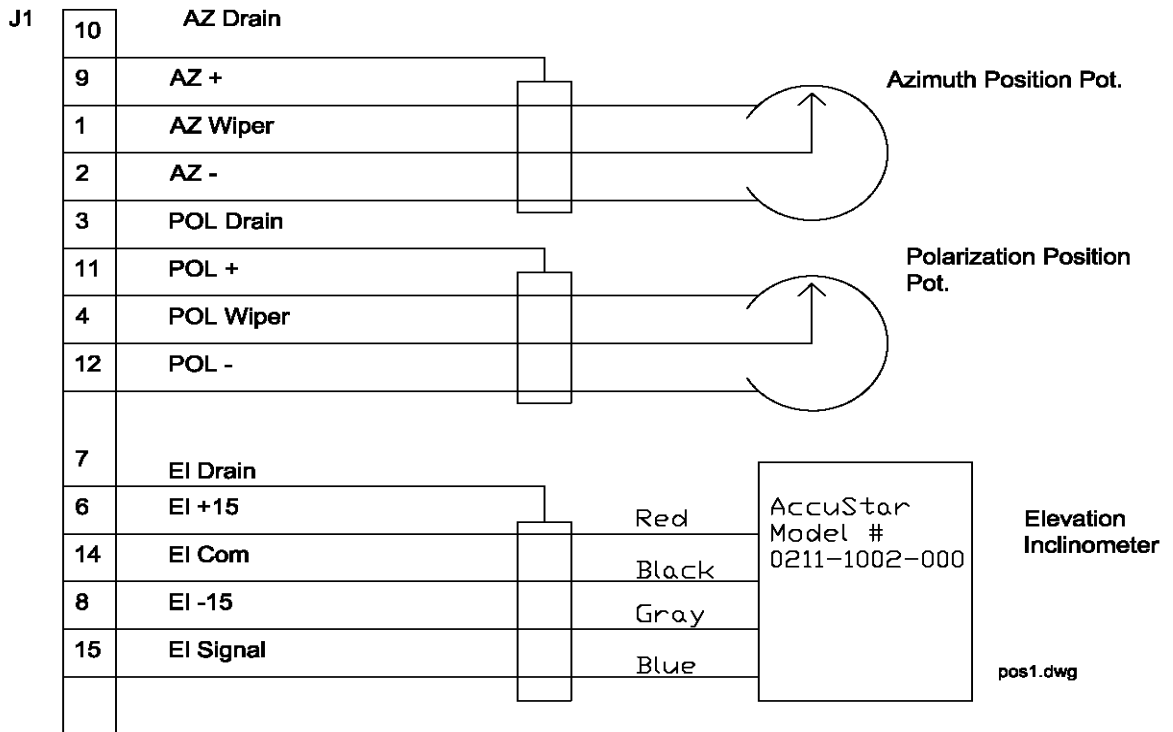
J1

| | |
|---|---|
| 10 | AZ Drain |
| 9 | AZ + |
| 1 | AZ Wiper |
| 2 | AZ - |
| 3 | POL Drain |
| 11 | POL + |
| 4 | POL Wiper |
| 12 | POL - |
| 7 | El Drain |
| 6 | El +15 |
| 14 | El Com |
| 8 | El -15 |
| 15 | El Signal |

Azimuth Position Pot.

Polarization Position Pot.

Red
Black
Gray
Blue

AccuStar Model # 0211-1002-000

Elevation Inclinometer

pos1.dwg